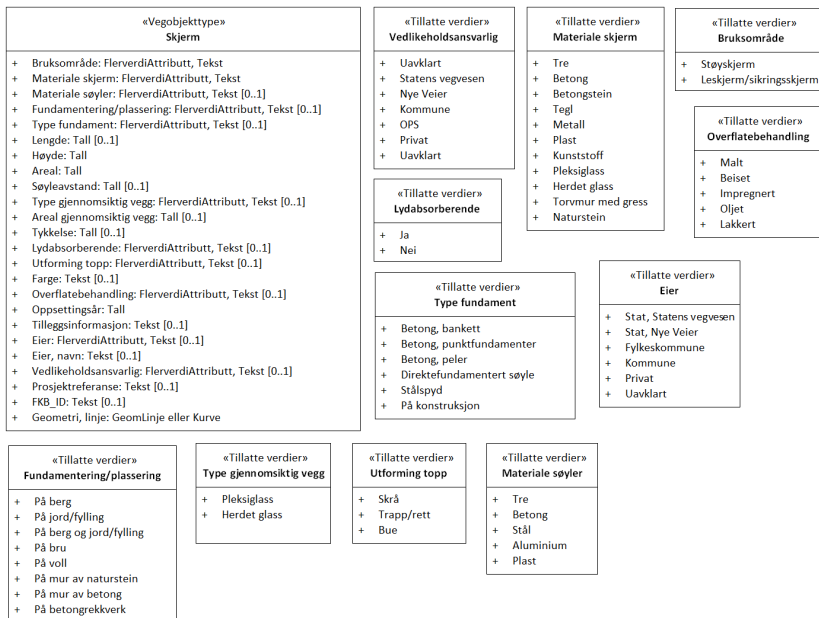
«Vegobjekttype»
Skjerm

+ Bruksområde: FlerverdiAttributt, Tekst
+ Materiale skjerm: FlerverdiAttributt, Tekst
+ Materiale søyler: FlerverdiAttributt, Tekst [0..1]
+ Fundamentering/plassering: FlerverdiAttributt, Tekst [0..1]
+ Type fundament: FlerverdiAttributt, Tekst [0..1]
+ Lengde: Tall [0..1]
+ Høyde: Tall
+ Areal: Tall
+ Søyleavstand: Tall [0..1]
+ Type gjennomsiktig vegg: FlerverdiAttributt, Tekst [0..1]
+ Areal gjennomsiktig vegg: Tall [0..1]
+ Tykkelse: Tall [0..1]
+ Lydabsorberende: FlerverdiAttributt, Tekst [0..1]
+ Utforming topp: FlerverdiAttributt, Tekst [0..1]
+ Farge: Tekst [0..1]
+ Overflatebehandling: FlerverdiAttributt, Tekst [0..1]
+ Oppsettingsår: Tall
+ Tilleggsinformasjon: Tekst [0..1]
+ Eier: FlerverdiAttributt, Tekst [0..1]
+ Eier, navn: Tekst [0..1]
+ Vedlikeholdsansvarlig: FlerverdiAttributt, Tekst [0..1]
+ Prosjektreferanse: Tekst [0..1]
+ FKB_ID: Tekst [0..1]
+ Geometri, linje: GeomLinje eller Kurve

«Tillatte verdier»
Vedlikeholdsansvarlig

+ Uavklart
+ Statens vegvesen
+ Nye Veier
+ Kommune
+ OPS
+ Privat
+ Uavklart

«Tillatte verdier»
Materiale skjerm

+ Tre
+ Betong
+ Betongstein
+ Tegl
+ Metall
+ Plast
+ Kunststoff
+ Pleksiglass
+ Herdet glass
+ Torvmur med gress
+ Naturstein

«Tillatte verdier»
Bruksområde

+ Støyskjerm
+ Leskjerm/sikringsskjerm

«Tillatte verdier»
Overflatebehandling

+ Malt
+ Beiset
+ Impregnert
+ Oljet
+ Lakkert

«Tillatte verdier»
Lydabsorberende

+ Ja
+ Nei

«Tillatte verdier»
Type fundament

+ Betong, bankett
+ Betong, punktfundamenter
+ Betong, peler
+ Direktefundamentert søyle
+ Stålspyd
+ På konstruksjon

«Tillatte verdier»
Eier

+ Stat, Statens vegvesen
+ Stat, Nye Veier
+ Fylkeskommune
+ Kommune
+ Privat
+ Uavklart

«Tillatte verdier»
Fundamentering/plassering

+ På berg
+ På jord/fylling
+ På berg og jord/fylling
+ På bru
+ På voll
+ På mur av naturstein
+ På mur av betong
+ På betongrekkverk

«Tillatte verdier»
Type gjennomsiktig vegg

+ Pleksiglass
+ Herdet glass

«Tillatte verdier»
Utforming topp

+ Skrå
+ Trapp/rett
+ Bue

«Tillatte verdier»
Materiale søyler

+ Tre
+ Betong
+ Stål
+ Aluminium
+ Plast